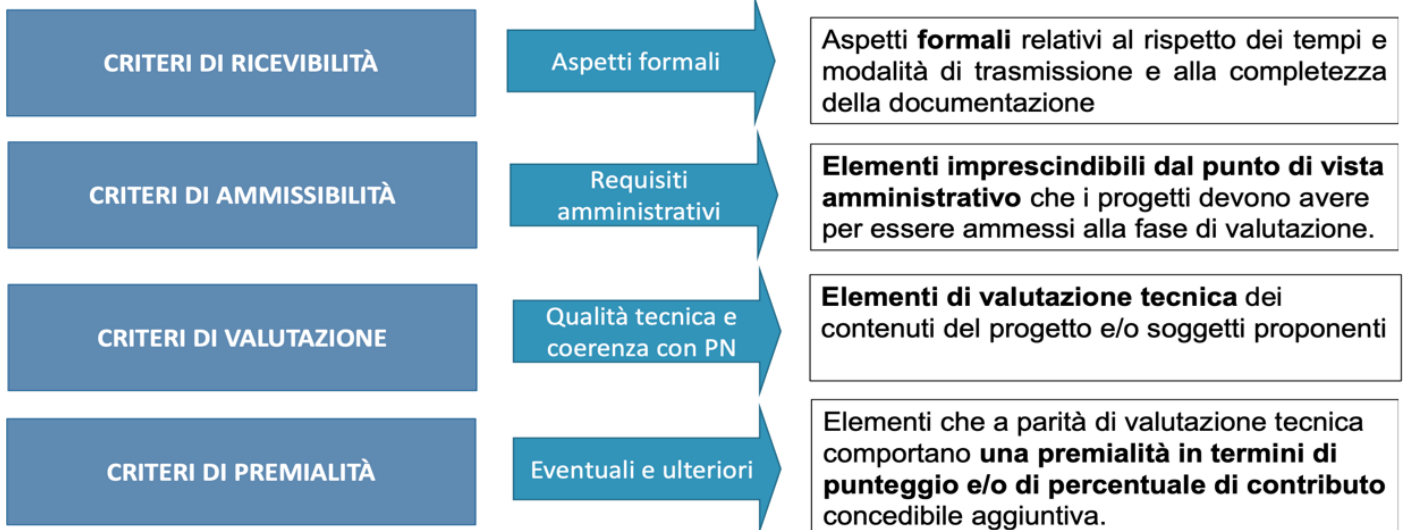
CRITERI DI RICEVIBILITÀ

Aspetti formali

Aspetti formali relativi al rispetto dei tempi e modalità di trasmissione e alla completezza della documentazione

CRITERI DI AMMISSIBILITÀ

Requisiti amministrativi

Elementi imprescindibili dal punto di vista amministrativo che i progetti devono avere per essere ammessi alla fase di valutazione.

CRITERI DI VALUTAZIONE

Qualità tecnica e coerenza con PN

Elementi di valutazione tecnica dei contenuti del progetto e/o soggetti proponenti

CRITERI DI PREMIALITÀ

Eventuali e ulteriori

Elementi che a parità di valutazione tecnica comportano una premialità in termini di punteggio e/o di percentuale di contributo concedibile aggiuntiva.